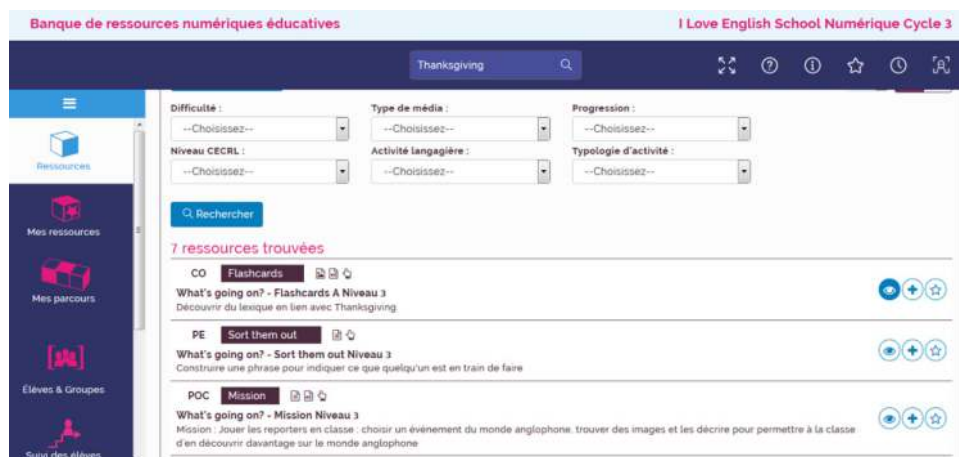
Banque de ressources numériques éducatives

I Love English School Numérique Cycle 3

Thanksgiving

Ressources

Mes ressources

Mes parcours

Élèves & Groupes

Suivi des élèves

Difficulté :
--Choisissez--

Type de média :
--Choisissez--

Progression :
--Choisissez--

Niveau CECRL :
--Choisissez--

Activité langagière :
--Choisissez--

Typologie d'activité :
--Choisissez--

Rechercher

7 ressources trouvées

CO Flashcards

What's going on? - Flashcards A Niveau 3
Découvrir du lexique en lien avec Thanksgiving

PE Sort them out

What's going on? - Sort them out Niveau 3
Construire une phrase pour indiquer ce que quelqu'un est en train de faire

POC Mission

What's going on? - Mission Niveau 3
Mission : Jouer les reporters en classe : choisir un événement du monde anglophone, trouver des images et les décrire pour permettre à la classe d'en découvrir davantage sur le monde anglophone